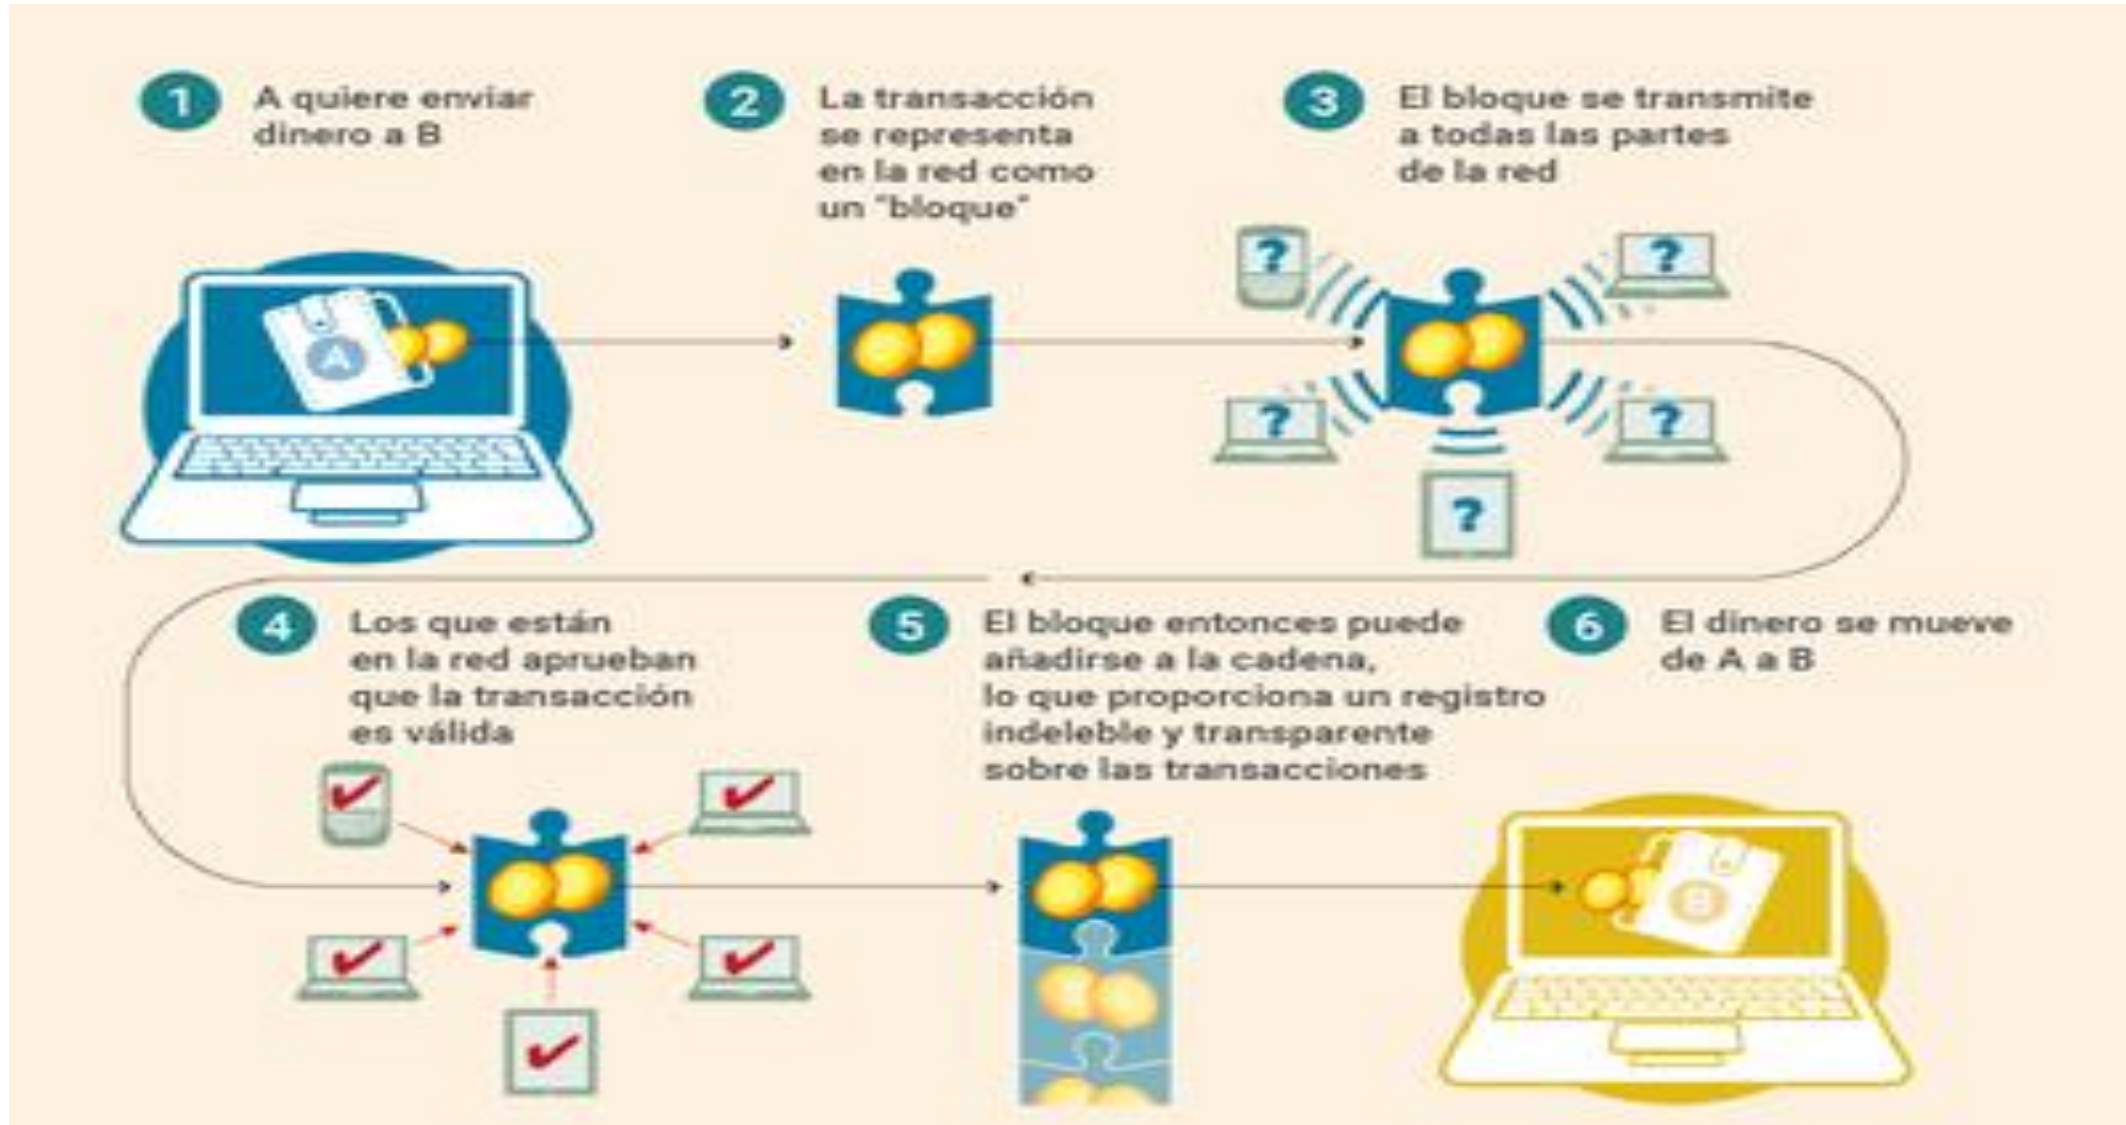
1 A quiere enviar dinero a B

2 La transacción se representa en la red como un "bloque"

3 El bloque se transmite a todas las partes de la red

A

?

?

?

?

?

4 Los que están en la red aprueban que la transacción es válida

5 El bloque entonces puede añadirse a la cadena, lo que proporciona un registro indeleble y transparente sobre las transacciones

6 El dinero se mueve de A a B

B